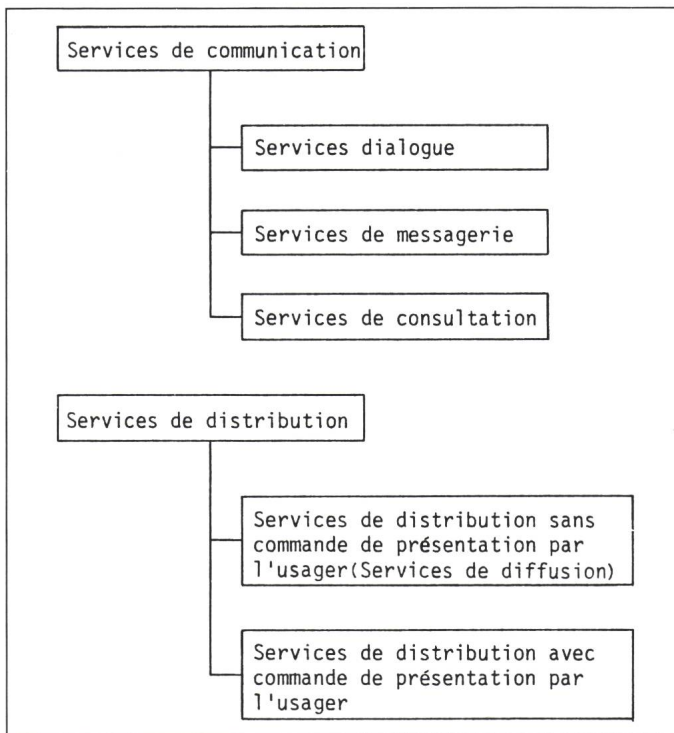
Services de communication

Services dialogue

Services de messagerie

Services de consultation

Services de distribution

Services de distribution sans commande de présentation par l'usager(Services de diffusion)

Services de distribution avec commande de présentation par l'usager